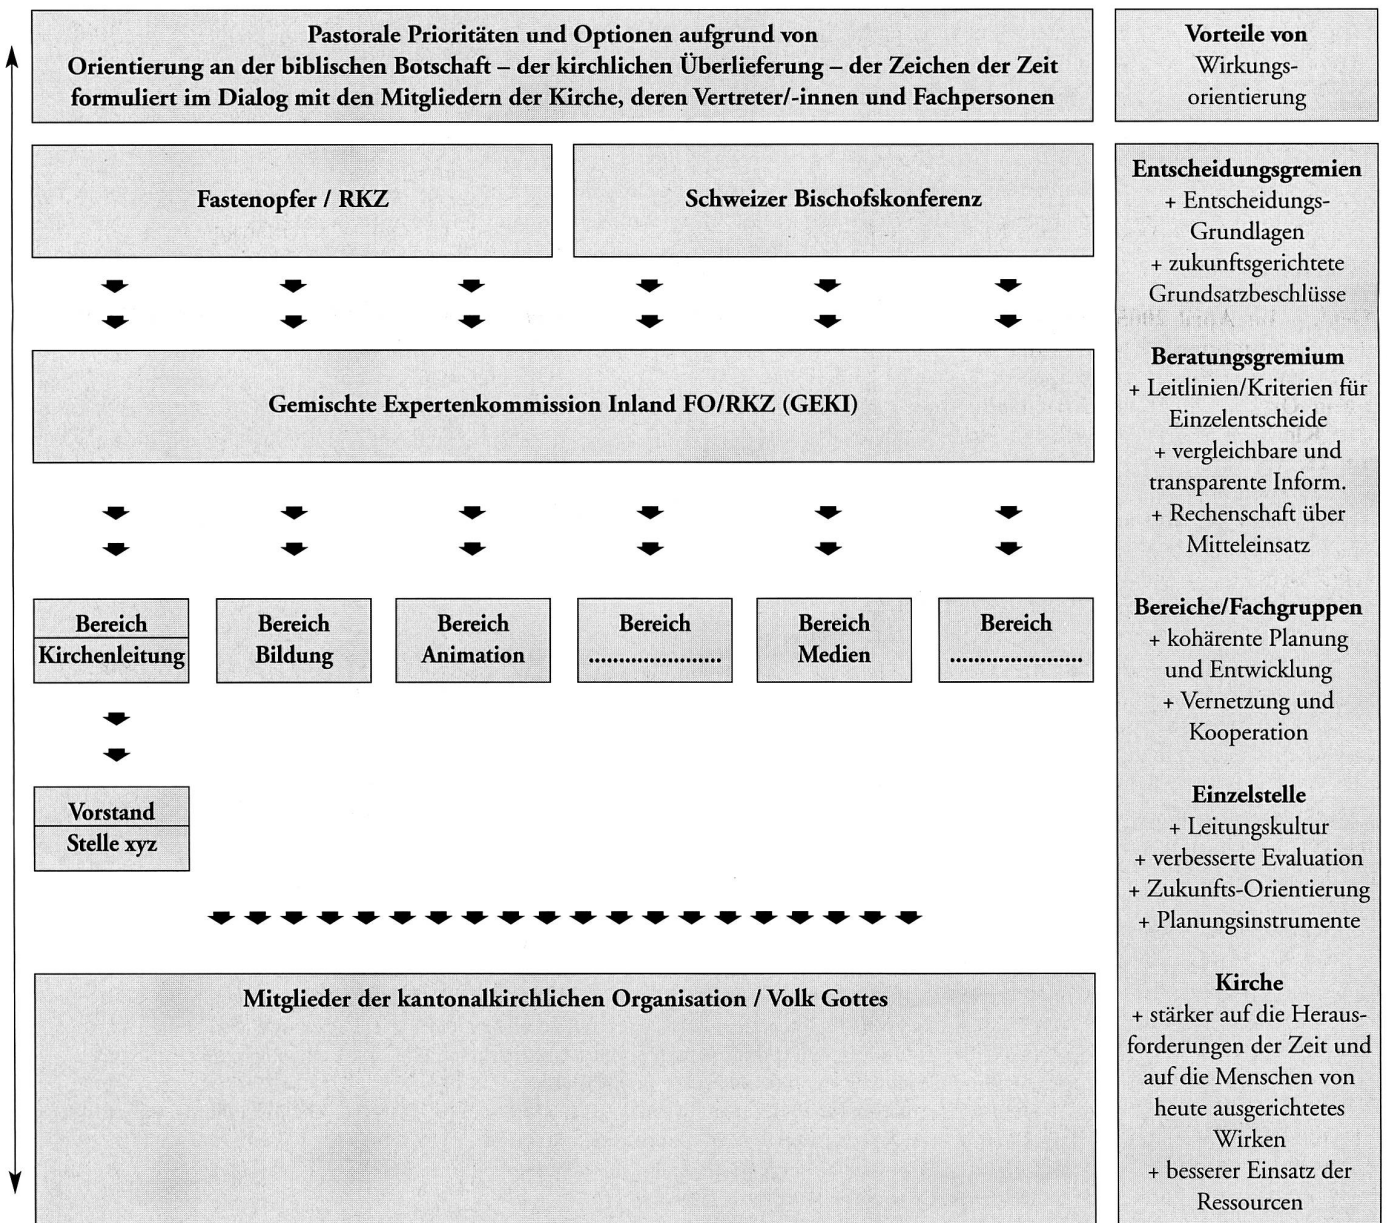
Pastorale Prioritäten und Optionen aufgrund von
Orientierung an der biblischen Botschaft – der kirchlichen Überlieferung – der Zeichen der Zeit formuliert im Dialog mit den Mitgliedern der Kirche, deren Vertreter/-innen und Fachpersonen

Fastenopfer / RKZ

Schweizer Bischofskonferenz

Gemischte Expertenkommission Inland FO/RKZ (GEKI)

Bereich Kirchenleitung

Bereich Bildung

Bereich Animation

Bereich .....................

Bereich Medien

Bereich .....................

Vorstand Stelle xyz

Mitglieder der kantonalkirchlichen Organisation / Volk Gottes

Vorteile von Wirkungsorientierung

Entscheidungsgremien
+ Entscheidungs-Grundlagen
+ zukunftsgerichtete Grundsatzbeschlüsse

Beratungsgremium
+ Leitlinien/Kriterien für Einzelentscheide
+ vergleichbare und transparente Inform.
+ Rechenschaft über Mitteleinsatz

Bereiche/Fachgruppen
+ kohärente Planung und Entwicklung
+ Vernetzung und Kooperation

Einzelstelle
+ Leitungskultur
+ verbesserte Evaluation
+ Zukunfts-Orientierung
+ Planungsinstrumente

Kirche
+ stärker auf die Herausforderungen der Zeit und auf die Menschen von heute ausgerichtetes Wirken
+ besserer Einsatz der Ressourcen